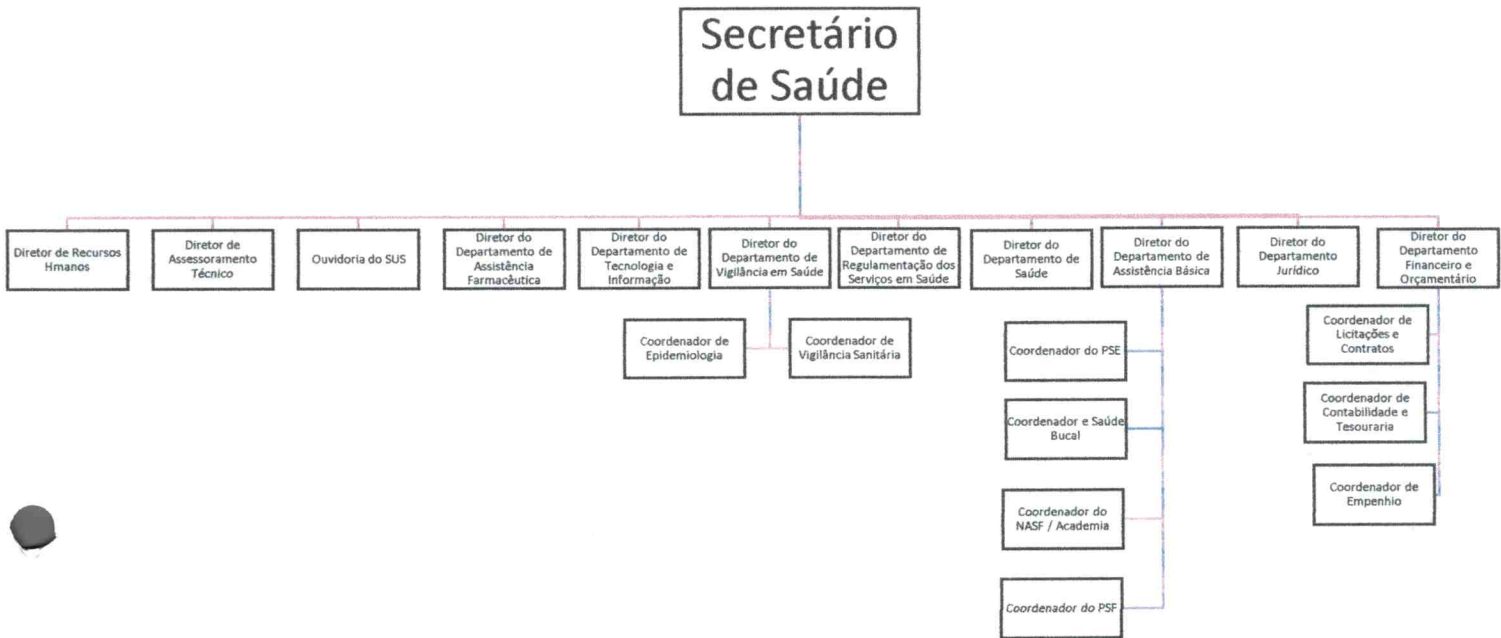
Secretário de Saúde

Diretor de Recursos Hmanos

Diretor de Assessoramento Técnico

Ouvidoria do SUS

Diretor do Departamento de Assistência Farmacêutica

Diretor do Departamento de Tecnologia e Informação

Diretor do Departamento de Vigilância em Saúde

Diretor do Departamento de Regulamentação dos Serviços em Saúde

Diretor do Departamento de Saúde

Diretor do Departamento de Assistência Básica

Diretor do Departamento Jurídico

Diretor do Departamento Financeiro e Orçamentário

Coordenador de Epidemiologia

Coordenador de Vigilância Sanitária

Coordenador do PSE

Coordenador e Saúde Bucal

Coordenador do NASF / Academia

Coordenador do PSF

Coordenador de Licitações e Contratos

Coordenador de Contabilidade e Tesouraria

Coordenador de Empenhio